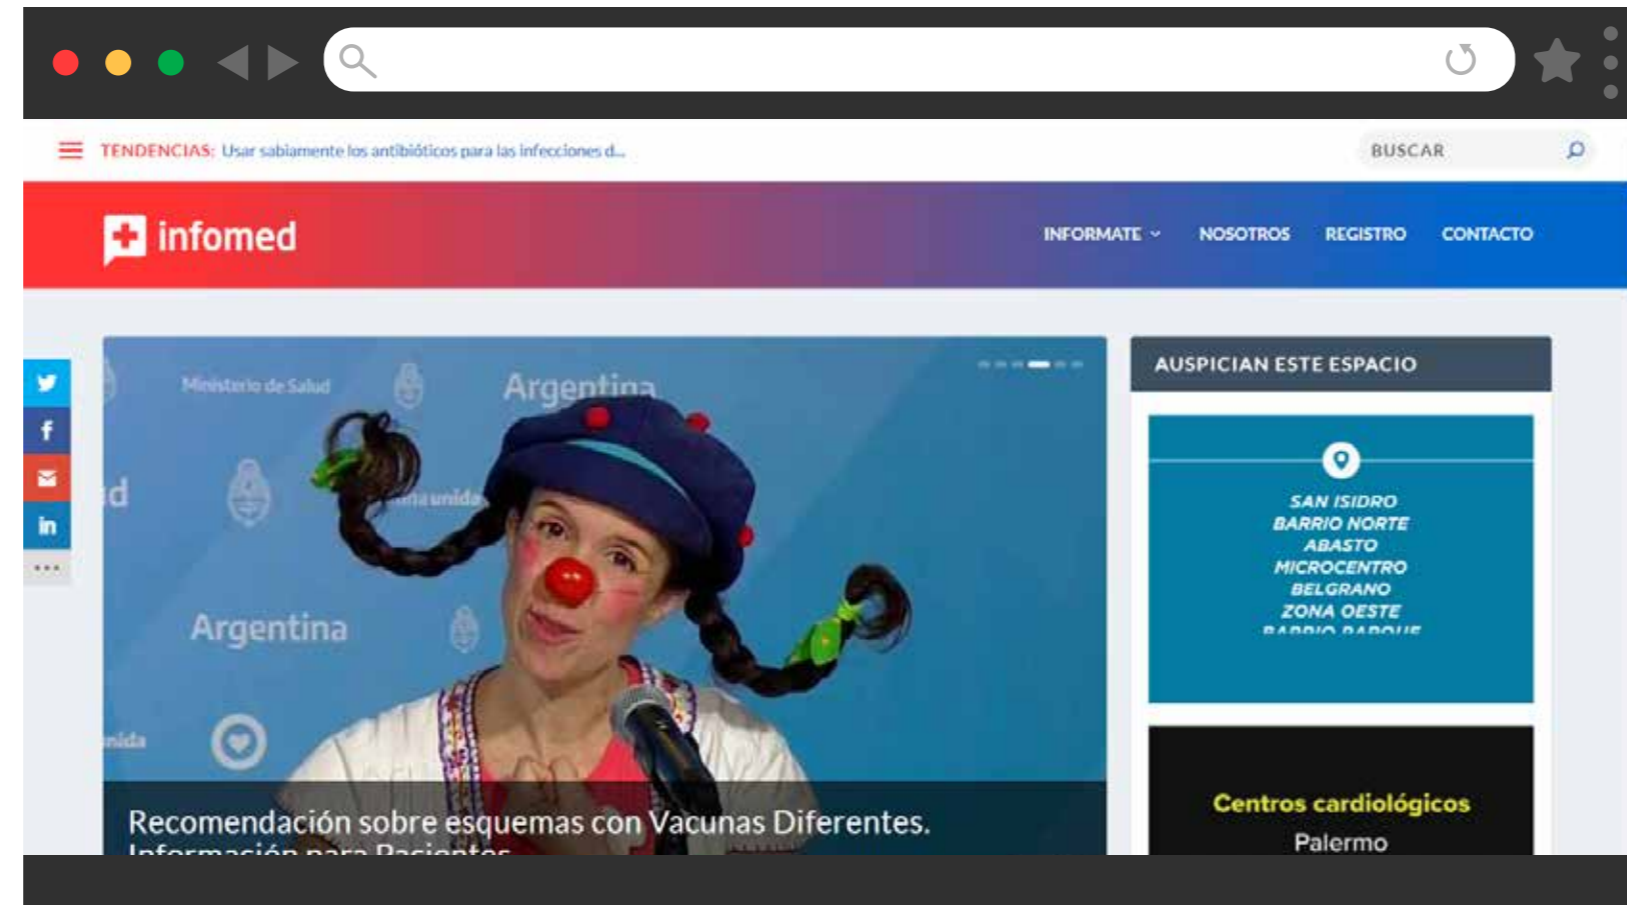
TENDENCIAS: Usar sabiamente los antibióticos para las infecciones d...

BUSCAR

infomed

INFORMATE NOSOTROS REGISTRO CONTACTO

Ministerio de Salud

Argentina

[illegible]d

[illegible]a unida

Argentina

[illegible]nida

Recomendación sobre esquemas con Vacunas Diferentes.
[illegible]

AUSPICIAN ESTE ESPACIO

SAN ISIDRO
BARRIO NORTE
ABASTO
MICROCENTRO
BELGRANO
ZONA OESTE
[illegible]

Centros cardiológicos
Palermo